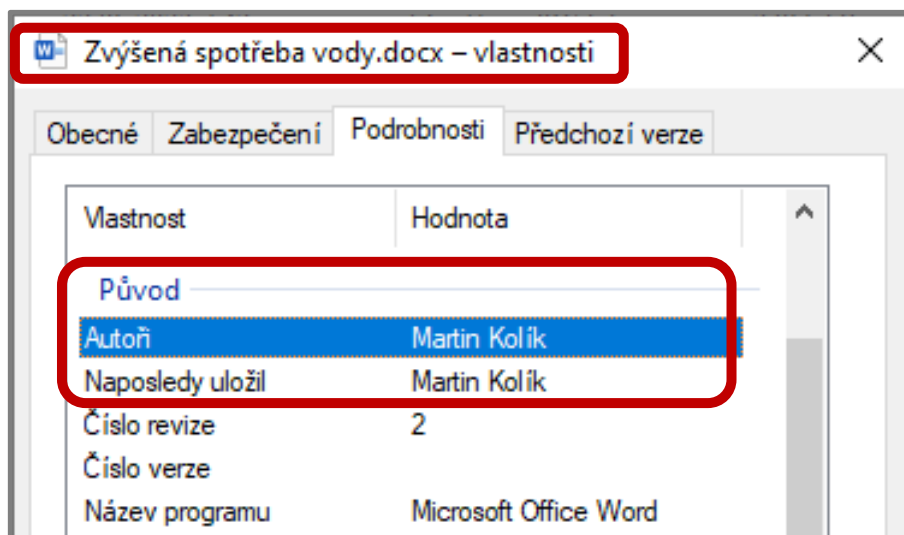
Zvýšená spotřeba vody.docx – vlastnosti

Obecné | Zabezpečení | Podrobnosti | Předchozí verze

| Vlastnost | Hodnota |
|---|---|
| Původ | |
| Autoři | Martin Kolík |
| Naposledy uložil | Martin Kolík |
| Číslo revize | 2 |
| Číslo verze | |
| Název programu | Microsoft Office Word |